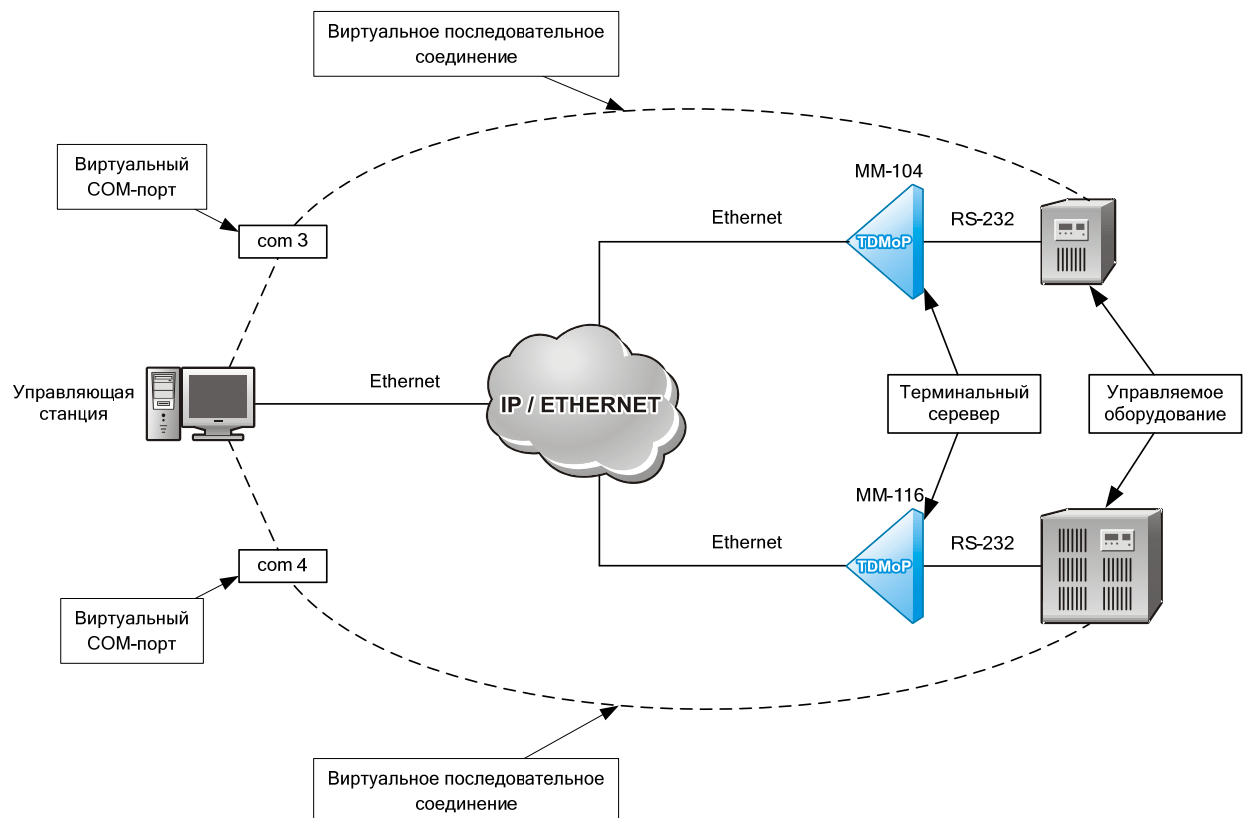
Виртуальное последовательное соединение

Виртуальный COM-порт

com 3

MM-104

Ethernet

TDMoP

RS-232

Управляющая станция

Ethernet

IP / ETHERNET

Терминальный сервер

Управляемое оборудование

MM-116

Ethernet

TDMoP

RS-232

com 4

Виртуальный COM-порт

Виртуальное последовательное соединение